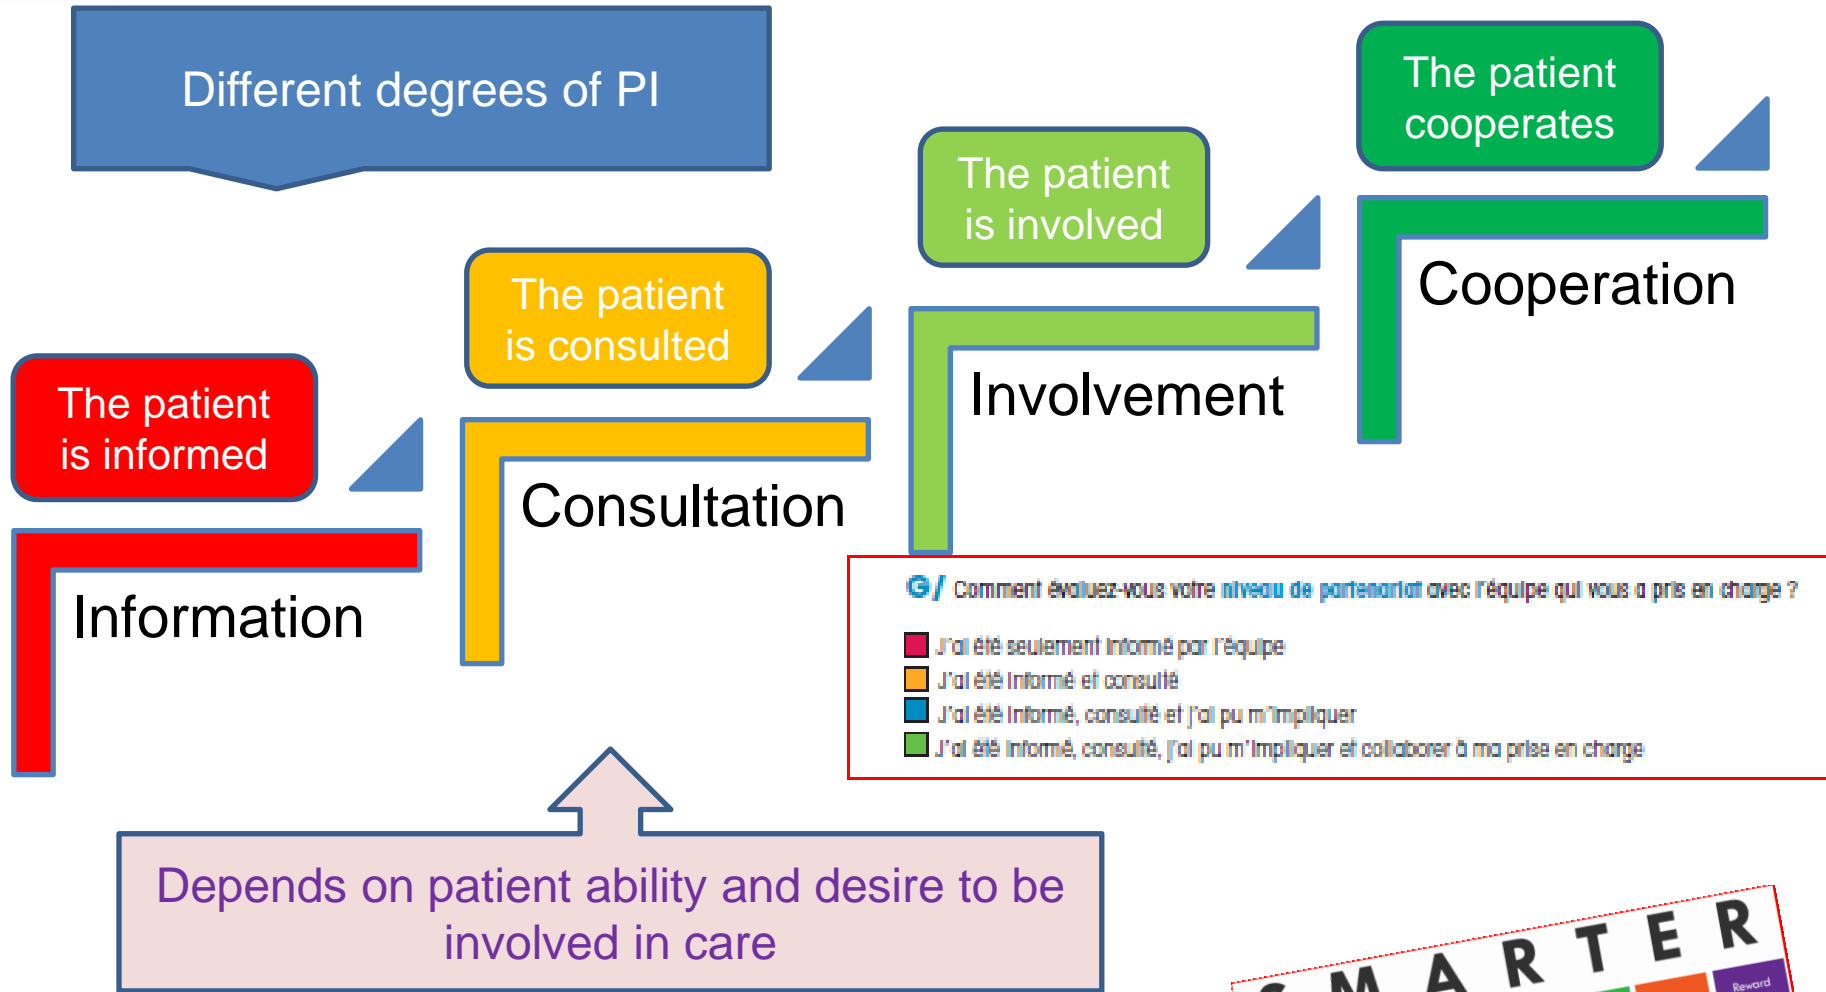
Different degrees of PI

The patient is informed

Information

The patient is consulted

Consultation

The patient is involved

Involvement

The patient cooperates

Cooperation

G/ Comment évaluez-vous votre niveau de partenariat avec l'équipe qui vous a pris en charge ?

J'ai été seulement informé par l'équipe
J'ai été informé et consulté
J'ai été informé, consulté et j'ai pu m'impliquer
J'ai été informé, consulté, j'ai pu m'impliquer et collaborer à ma prise en charge

Depends on patient ability and desire to be involved in care

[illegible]MARTER
Reward